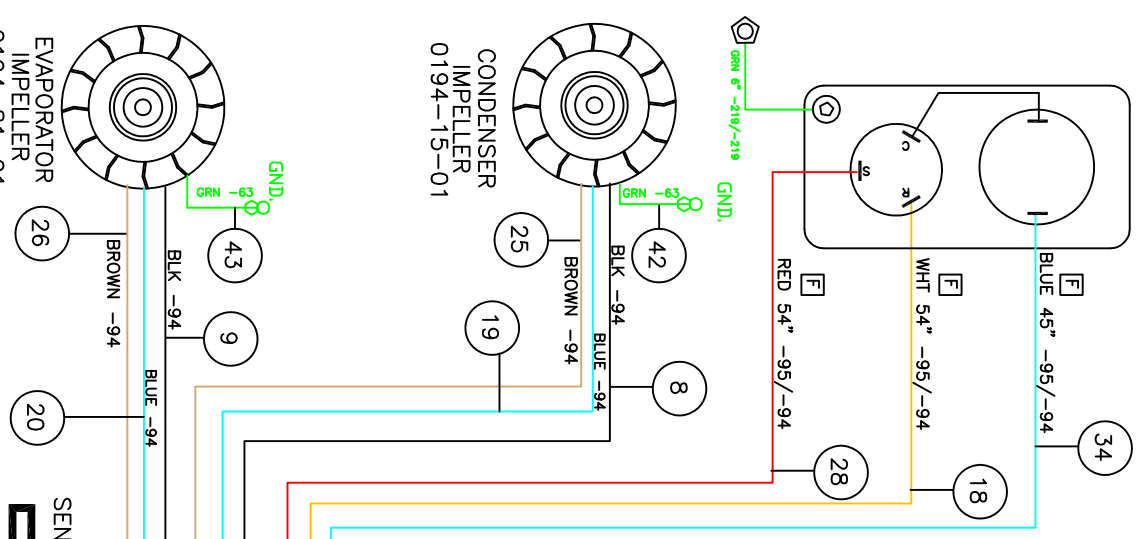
EVAPORATOR IMPELLER

CONDENSER IMPELLER 0194-15-01

GRN 6" -219/-219

GND.

GRN -63

GND.

GRN -63

C

S

R

26

BROWN -94

BLK -94

43

25

BROWN -94

BLK -94

42

9

19

BLUE -94

8

20

BLUE -94

RED 54" -95/-94

F

WHT 54" -95/-94

F

BLUE 45" -95/-94

F

34

28

18

SEN